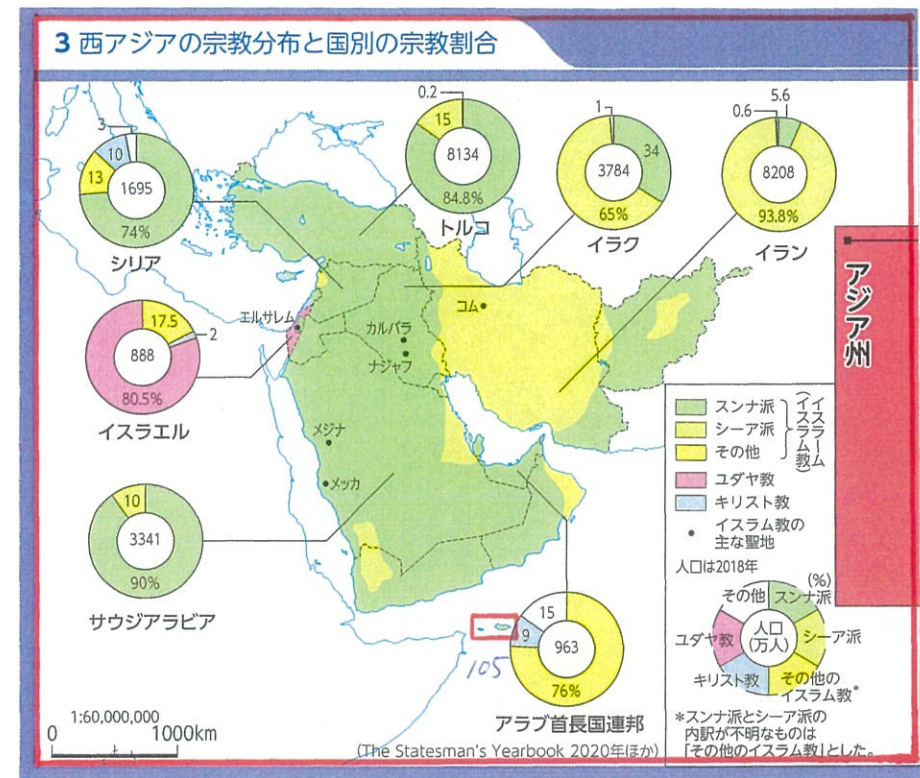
3 西アジアの宗教分布と国別の宗教割合

3
10
13
1695
74%
シリア

0.2
15
8134
84.8%
トルコ

1
34
3784
65%
イラク

0.6
5.6
8208
93.8%
イラン

アジア州

17.5
2
888
80.5%
イスラエル

エルサレム
カルバラ
ナジャフ
コム
メジナ
メッカ

10
3341
90%
サウジアラビア

15
9
963
76%
アラブ首長国連邦

105

スンナ派
シーア派
その他
(イスラーム教)
ユダヤ教
キリスト教
イスラム教の主な聖地
人口は2018年
(%)
その他
スンナ派
人口(万人)
シーア派
ユダヤ教
キリスト教
その他のイスラム教*

*スンナ派とシーア派の内訳が不明なものは「その他のイスラム教」とした。

1:60,000,000
0 1000km
(The Statesman's Yearbook 2020年ほか)